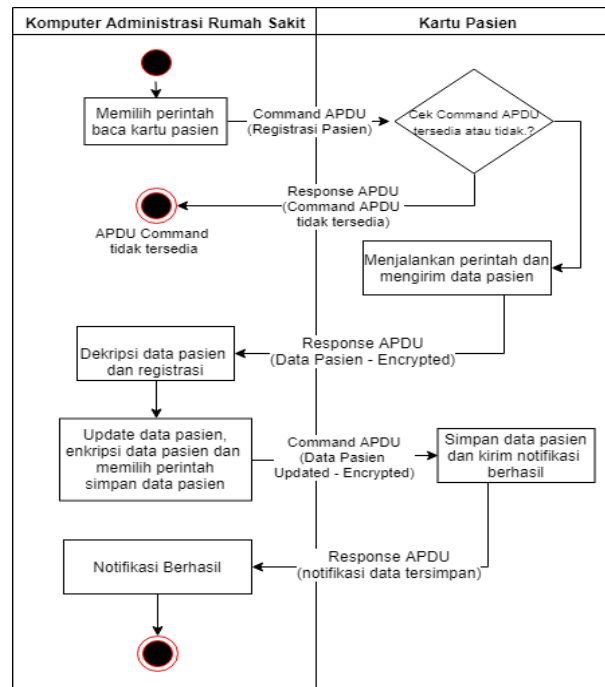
| Komputer Administrasi Rumah Sakit | Kartu Pasien |
|---|---|

Memilih perintah baca kartu pasien

Command APDU (Registrasi Pasien)

Cek Command APDU tersedia atau tidak.?

Response APDU (Command APDU tidak tersedia)

APDU Command tidak tersedia

Menjalankan perintah dan mengirim data pasien

Response APDU (Data Pasien - Encrypted)

Dekripsi data pasien dan registrasi

Update data pasien, enkripsi data pasien dan memilih perintah simpan data pasien

Command APDU (Data Pasien Updated - Encrypted)

Simpan data pasien dan kirim notifikasi berhasil

Response APDU (notifikasi data tersimpan)

Notifikasi Berhasil